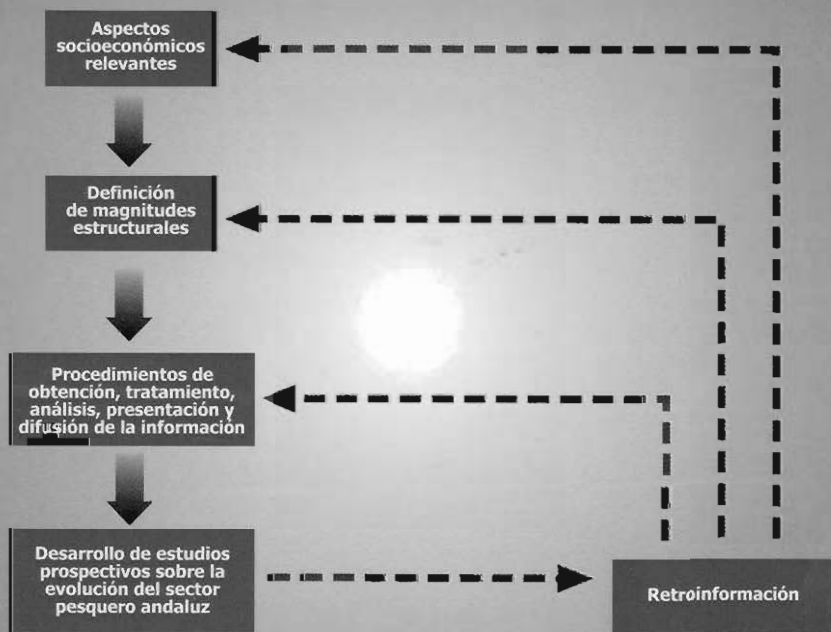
Aspectos socioeconómicos relevantes

Definición de magnitudes estructurales

Procedimientos de obtención, tratamiento, análisis, presentación y difusión de la información

Desarrollo de estudios prospectivos sobre la evolución del sector pesquero andaluz

Retroinformación